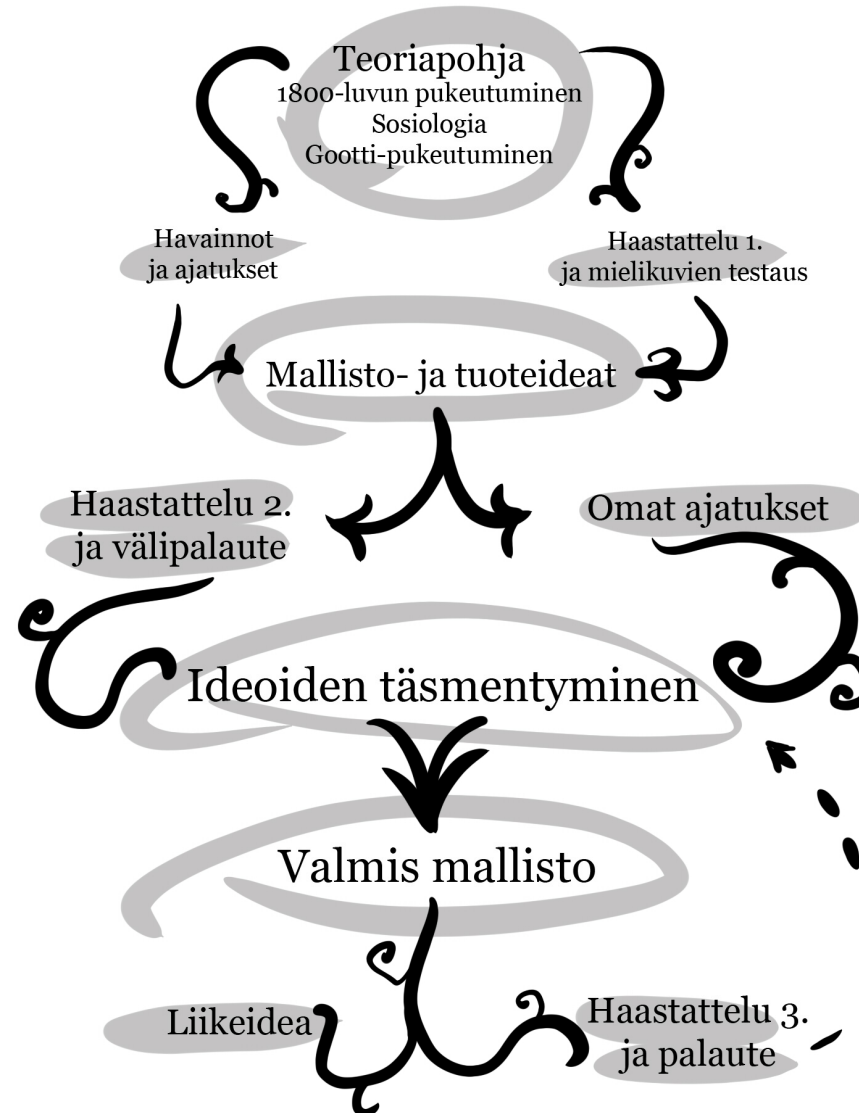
Teoriapohja
1800-luvun pukeutuminen
Sosiologia
Gootti-pukeutuminen

Havainnot ja ajatukset

Haastattelu 1. ja mielikuvien testaus

Mallisto- ja tuoteideat

Haastattelu 2. ja välipalaute

Omat ajatukset

Ideoiden täsmentyminen

Valmis mallisto

Liikeidea

Haastattelu 3. ja palaute